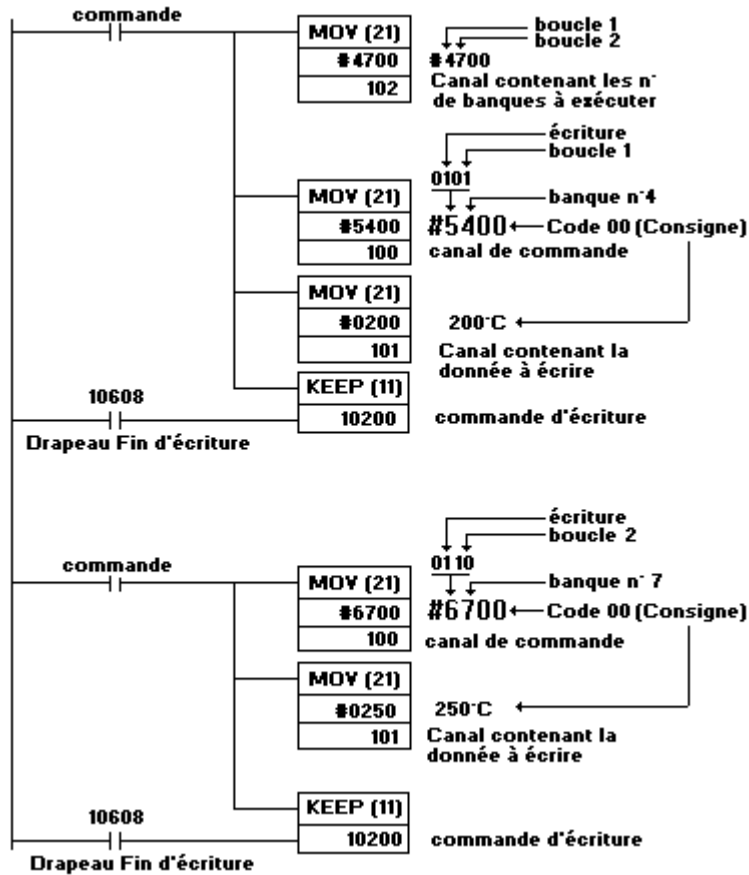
commande

MOV (21)
#4700
102

boucle 1
boucle 2
#4700
Canal contenant les n°
de banques à exécuter

écriture
boucle 1
0101
banque n°4

MOV (21)
#5400
100

#5400 ← Code 00 (Consigne)
canal de commande

MOV (21)
#0200
101

200°C
Canal contenant la
donnée à écrire

KEEP (11)

10608
10200
commande d'écriture
Drapeau Fin d'écriture

écriture
boucle 2
0110
commande
banque n° 7

MOV (21)
#6700
100

#6700 ← Code 00 (Consigne)
canal de commande

MOV (21)
#0250
101

250°C
Canal contenant la
donnée à écrire

KEEP (11)

10608
10200
commande d'écriture
Drapeau Fin d'écriture